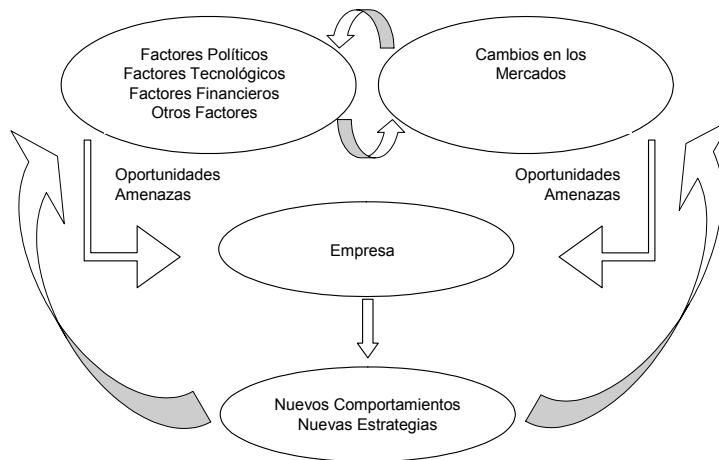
Factores Políticos
Factores Tecnológicos
Factores Financieros
Otros Factores

Cambios en los Mercados

Oportunidades
Amenazas

Oportunidades
Amenazas

Empresa

Nuevos Comportamientos
Nuevas Estrategias